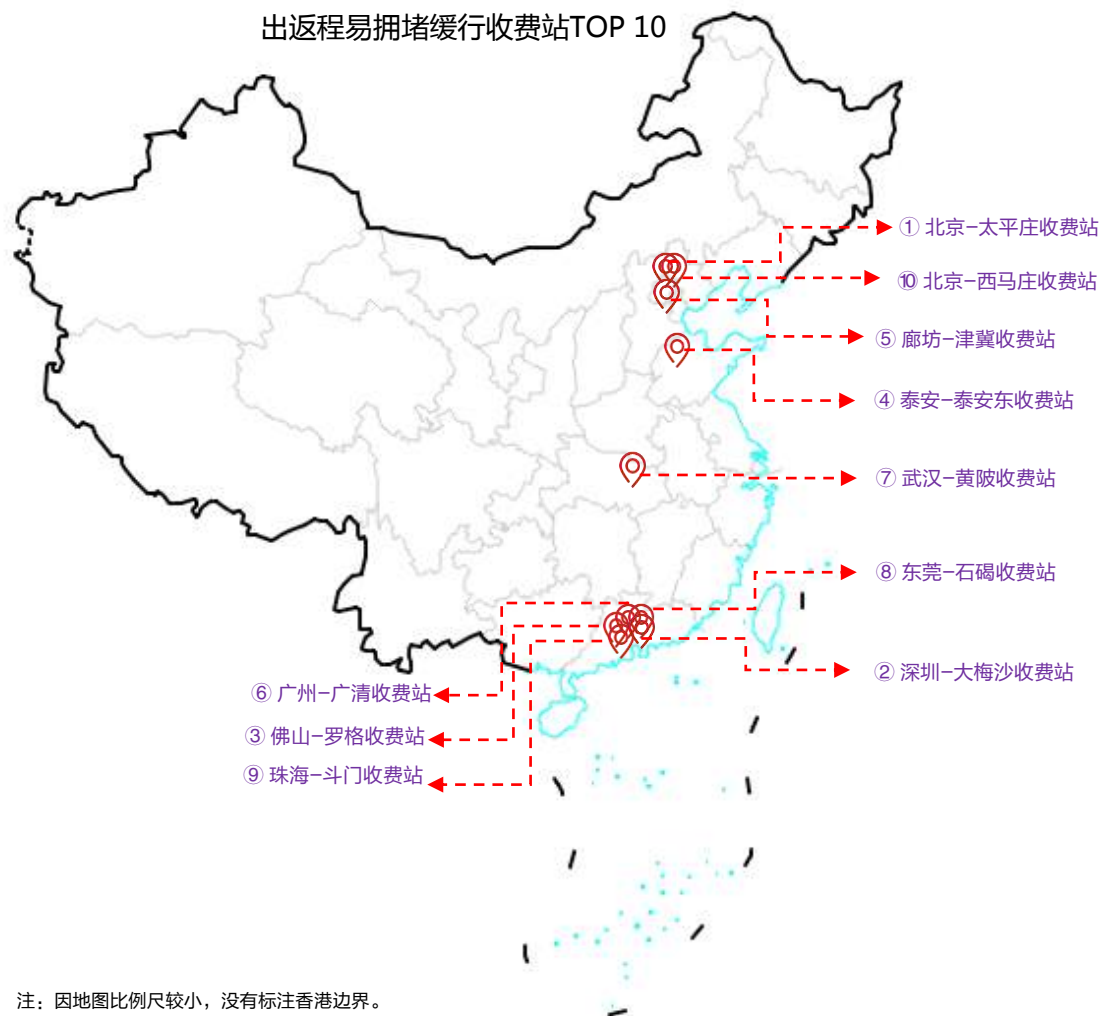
出返程易拥堵缓行收费站TOP 10

① 北京-太平庄收费站

⑩ 北京-西马庄收费站

⑤ 廊坊-津冀收费站

④ 泰安-泰安东收费站

⑦ 武汉-黄陂收费站

⑧ 东莞-石碣收费站

② 深圳-大梅沙收费站

⑥ 广州-广清收费站

③ 佛山-罗格收费站

⑨ 珠海-斗门收费站

注：因地图比例尺较小，没有标注香港边界。